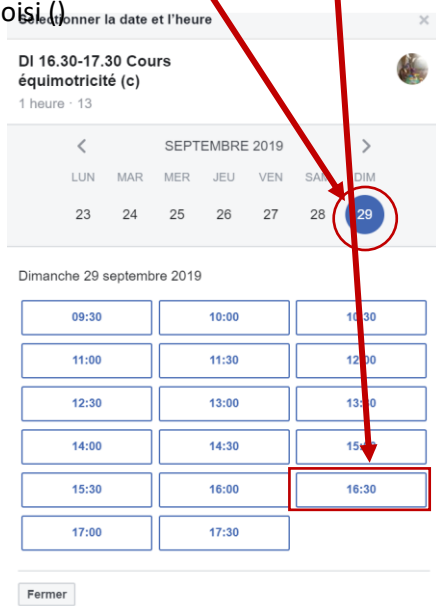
oisi ()

Sélectionner la date et l'heure

×

DI 16.30-17.30 Cours équimotricité (c)

1 heure · 13

SEPTEMBRE 2019

| LUN | MAR | MER | JEU | VEN | SAM | DIM |
|---|---|---|---|---|---|---|
| 23 | 24 | 25 | 26 | 27 | 28 | 29 |

Dimanche 29 septembre 2019

| | | |
|---|---|---|
| 09:30 | 10:00 | 10:30 |
| 11:00 | 11:30 | 12:00 |
| 12:30 | 13:00 | 13:30 |
| 14:00 | 14:30 | 15:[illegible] |
| 15:30 | 16:00 | 16:30 |
| 17:00 | 17:30 | |

Fermer